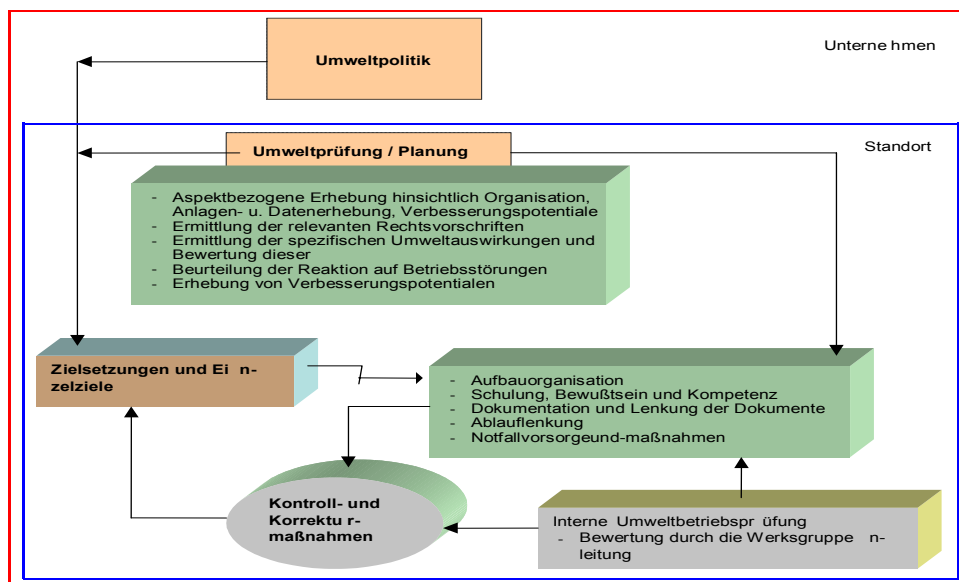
Umweltpolitik

Unterne hmen

Umweltprüfung / Planung

Standort

- Aspektbezogene Erhebung hinsichtlich Organisation, Anlagen- u. Datenerhebung, Verbesserungspotentiale
- Ermittlung der relevanten Rechtsvorschriften
- Ermittlung der spezifischen Umweltauswirkungen und Bewertung dieser
- Beurteilung der Reaktion auf Betriebsstörungen
- Erhebung von Verbesserungspotentialen

Zielsetzungen und Ei n-zelziele

- Aufbauorganisation
- Schulung, Bewußtsein und Kompetenz
- Dokumentation und Lenkung der Dokumente
- Ablauflenkung
- Notfallvorsorgeund-maßnahmen

Kontroll- und Korrektu r-maßnahmen

Interne Umweltbetriebspr üfung
- Bewertung durch die Werksgruppe n-leitung